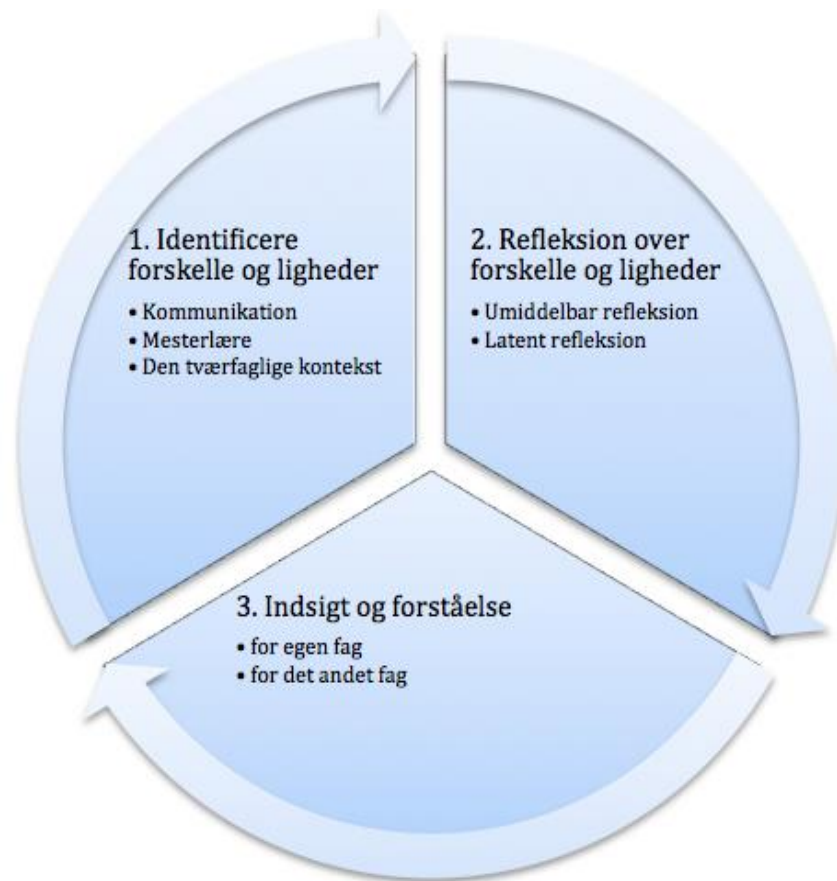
1. Identificere forskelle og ligheder

- Kommunikation
- Mesterlære
- Den tværfaglige kontekst

2. Refleksion over forskelle og ligheder

- Umiddelbar refleksion
- Latent refleksion

3. Indsigt og forståelse

- for egen fag
- for det andet fag